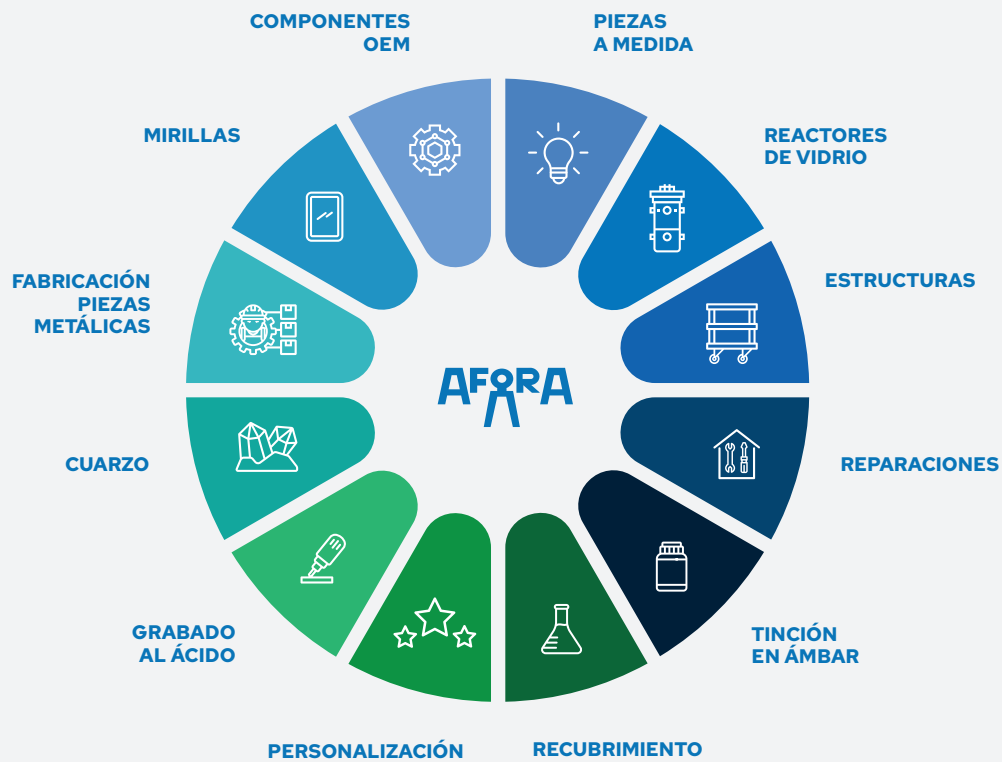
COMPONENTES OEM

PIEZAS A MEDIDA

MIRILLAS

REACTORES DE VIDRIO

FABRICACIÓN PIEZAS METÁLICAS

ESTRUCTURAS

AFORA

CUARZO

REPARACIONES

GRABADO AL ÁCIDO

TINCIÓN EN ÁMBAR

PERSONALIZACIÓN

RECUBRIMIENTO